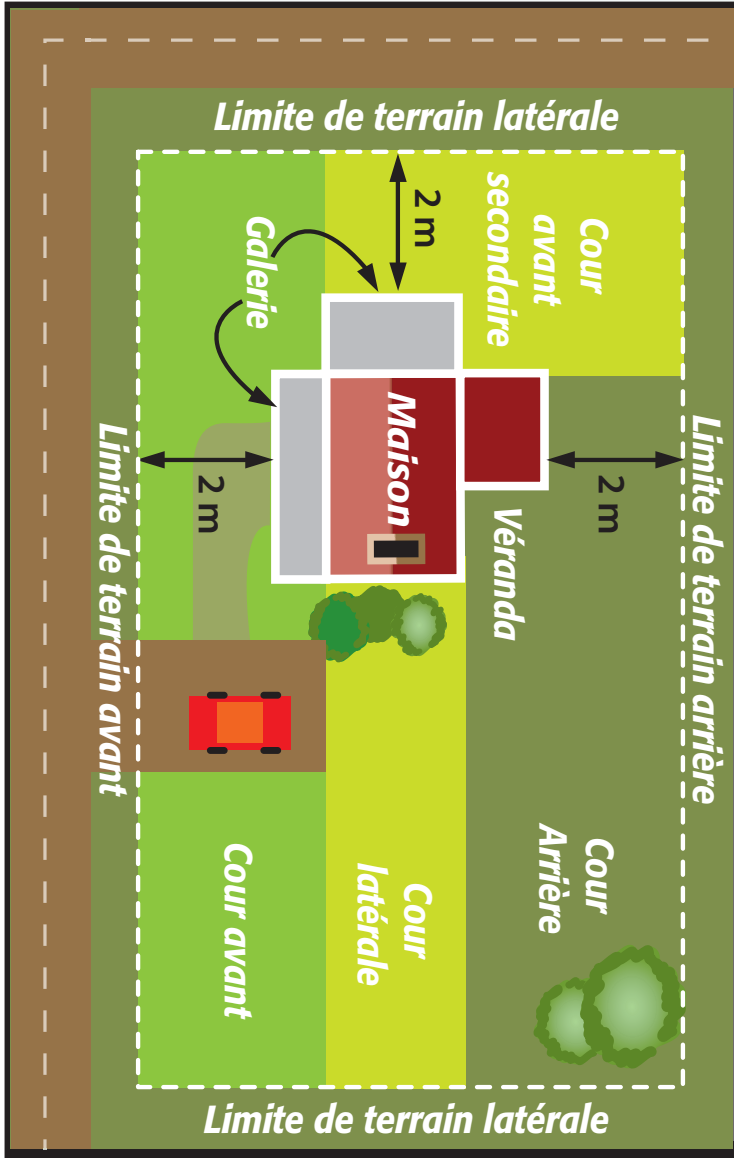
Limite de terrain latérale

Cour avant secondaire

2 m

Galerie

Maison

Limite de terrain avant

2 m

2 m

Limite de terrain arrière

Véranda

Cour avant

Cour latérale

Cour Arrière

Limite de terrain latérale